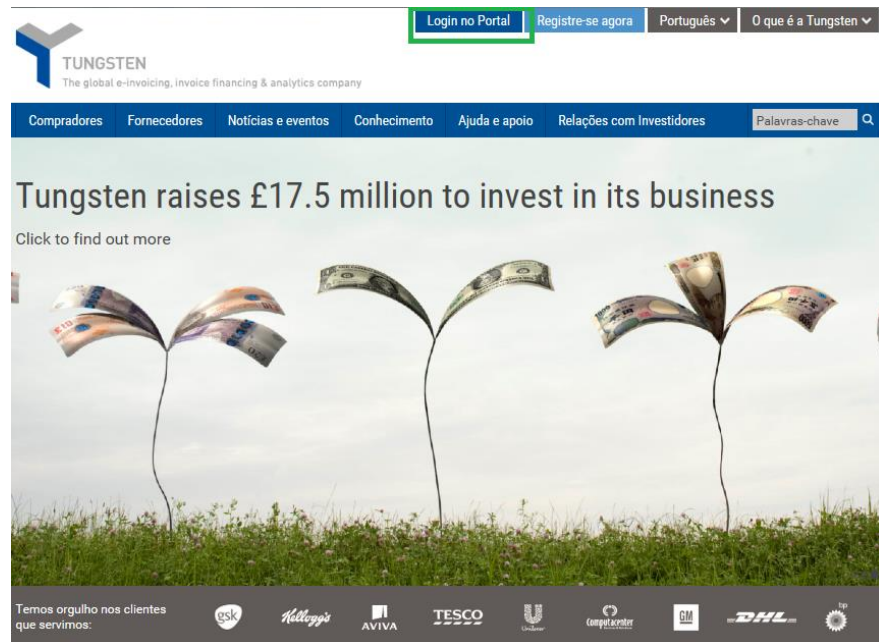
Login no Portal | Registre-se agora | Português | O que é a Tungsten

TUNGSTEN
The global e-invoicing, invoice financing & analytics company

Compradores | Fornecedores | Notícias e eventos | Conhecimento | Ajuda e apoio | Relações com Investidores | Palavras-chave

Tungsten raises £17.5 million to invest in its business

Click to find out more

Temos orgulho nos clientes que servimos:

gsk Kellogg's AVIVA TESCO Unilever Computacenter GM DHL bp